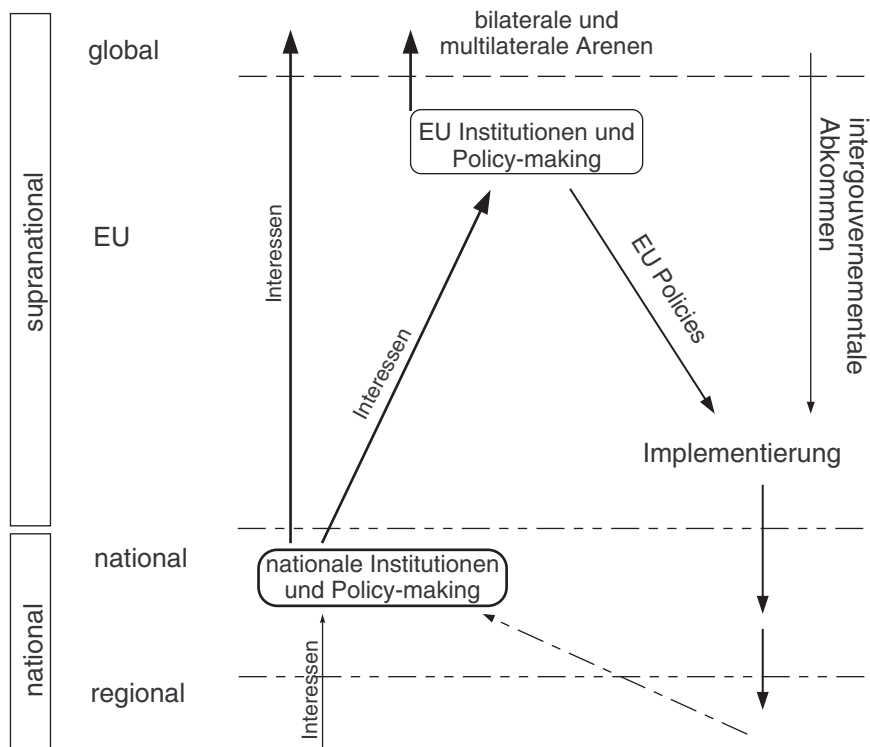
supranational

national

global

EU

national

regional

bilaterale und multilaterale Arenen

EU Institutionen und Policy-making

intergouvernementale Abkommen

Interessen

Interessen

EU Policies

Implementierung

nationale Institutionen und Policy-making

Interessen